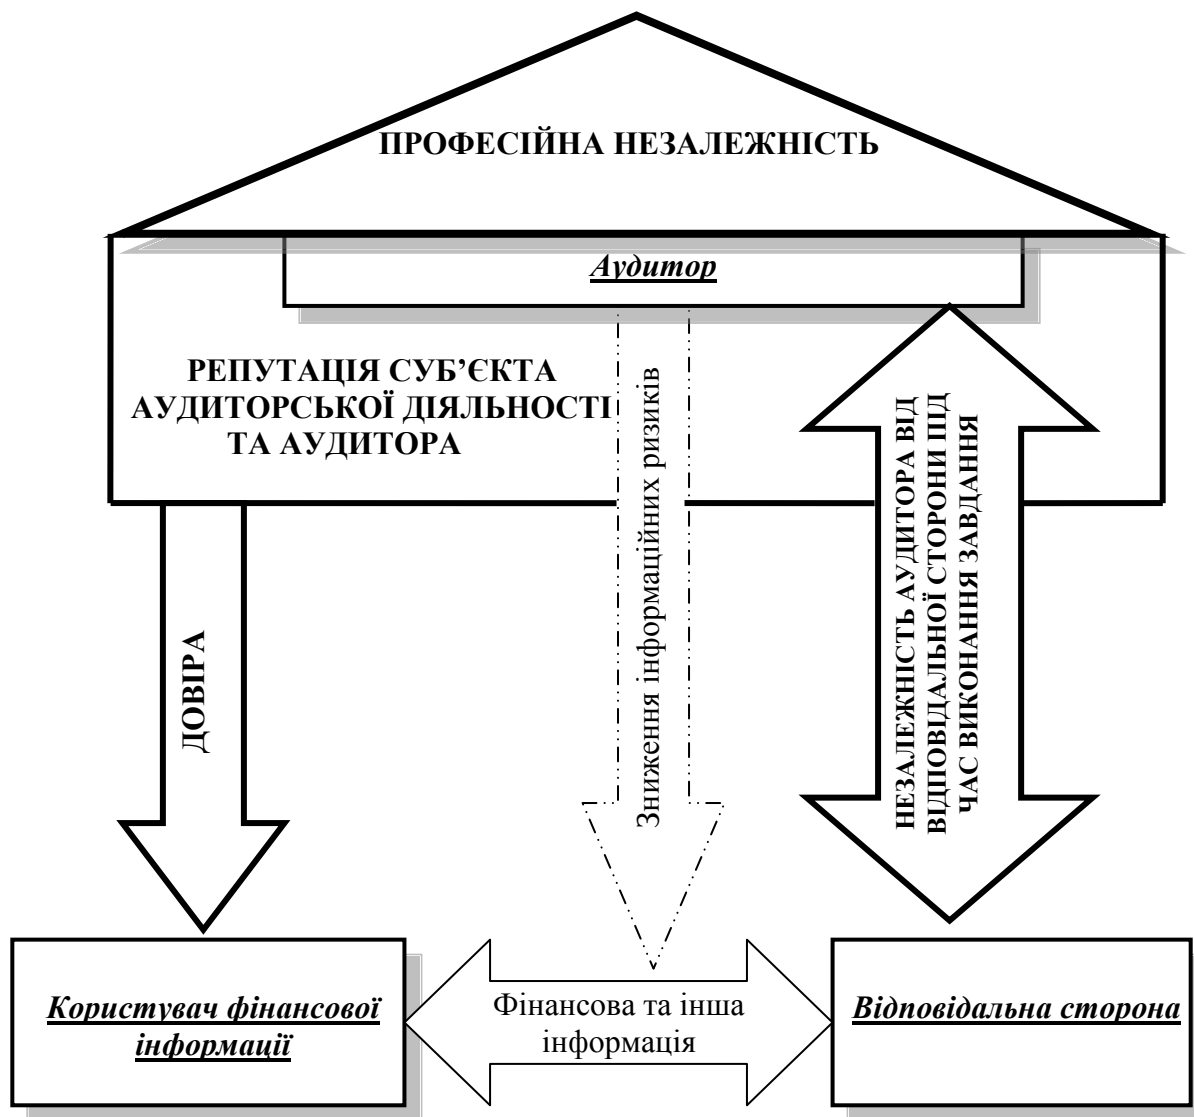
ПРОФЕСІЙНА НЕЗАЛЕЖНІСТЬ

Аудитор

РЕПУТАЦІЯ СУБ'ЄКТА АУДИТОРСЬКОЇ ДІЯЛЬНОСТІ ТА АУДИТОРА

ДОВІРА

Зниження інформаційних ризиків

НЕЗАЛЕЖНІСТЬ АУДИТОРА ВІД ВІДПОВІДАЛЬНОЇ СТОРОНИ ПІД ЧАС ВИКОНАННЯ ЗАВДАННЯ

Користувач фінансової інформації

Фінансова та інша інформація

Відповідальна сторона